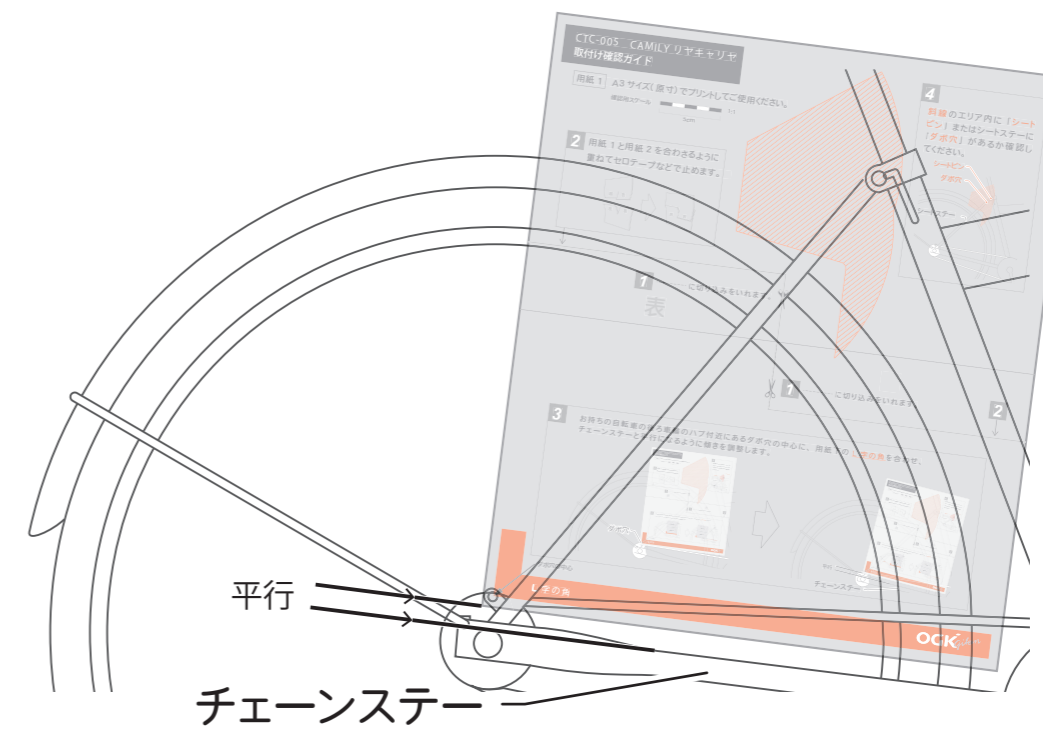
CTC-005 CAMILY リヤキャリヤ
取付け確認ガイド

用紙 1 A3 サイズ(原寸)でプリントしてご使用ください。

2 用紙 1 と用紙 2 を合わさるように重ねてセロテープなどで止めます。

4 斜線のエリア内に「シートピン」またはシートステーに「ダボ穴」があるか確認してください。

シートピン
ダボ穴

1 表 に切り込みをいれます

1 に切り込みをいれます

2

3 お持ちの自転車の後ろ車輪のハブ付近にあるダボ穴の中心に、用紙 1 の の角を合わせ、チェーンステーと平行になるように傾きを調整します。

チェーンステー

の角

OCK

平行

チェーンステー